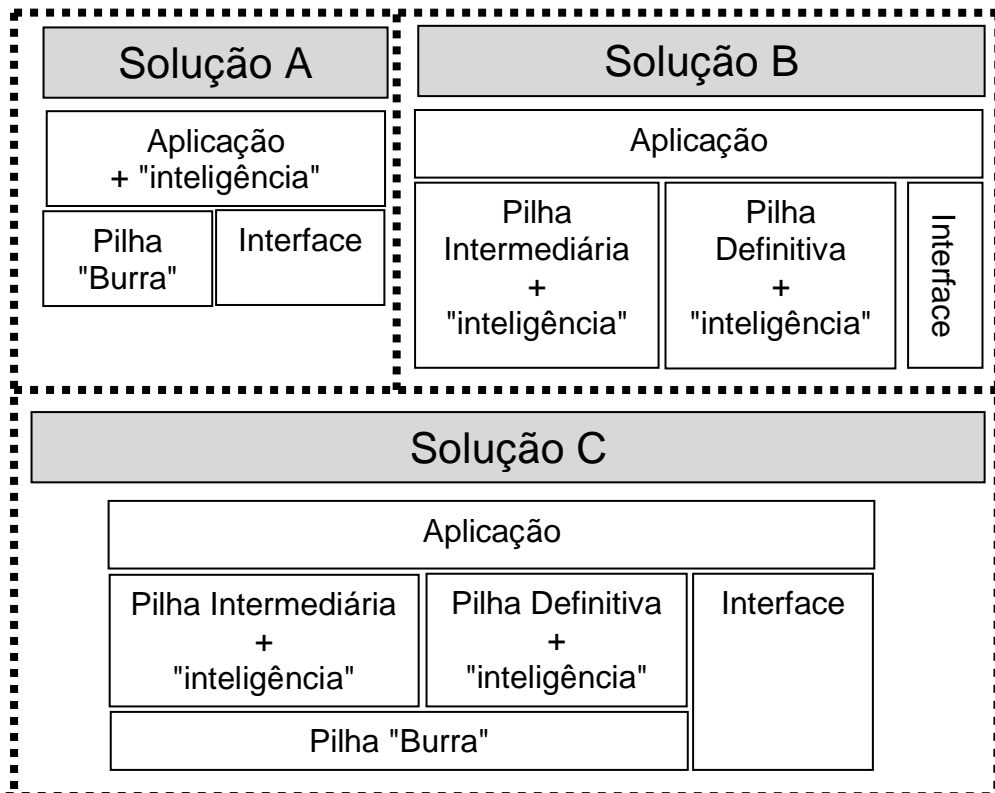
Solução A

Aplicação + "inteligência"

Pilha "Burra"

Interface

Solução B

Aplicação

Pilha Intermediária + "inteligência"

Pilha Definitiva + "inteligência"

Interface

Solução C

Aplicação

Pilha Intermediária + "inteligência"

Pilha Definitiva + "inteligência"

Interface

Pilha "Burra"